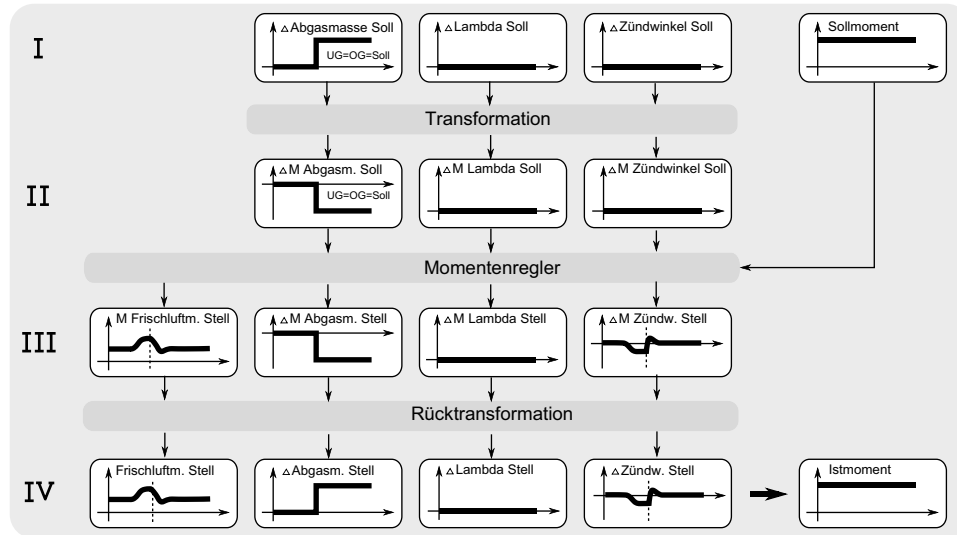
I

△Abgasmasse Soll

UG=OG=Soll

△Lambda Soll

△Zündwinkel Soll

Sollmoment

Transformation

II

△M Abgasm. Soll

UG=OG=Soll

△M Lambda Soll

△M Zündwinkel Soll

Momentenregler

III

M Frischluftm. Stell

△M Abgasm. Stell

△M Lambda Stell

△M Zündw. Stell

Rücktransformation

IV

Frischluftm. Stell

△Abgasm. Stell

△Lambda Stell

△Zündw. Stell

Istmoment